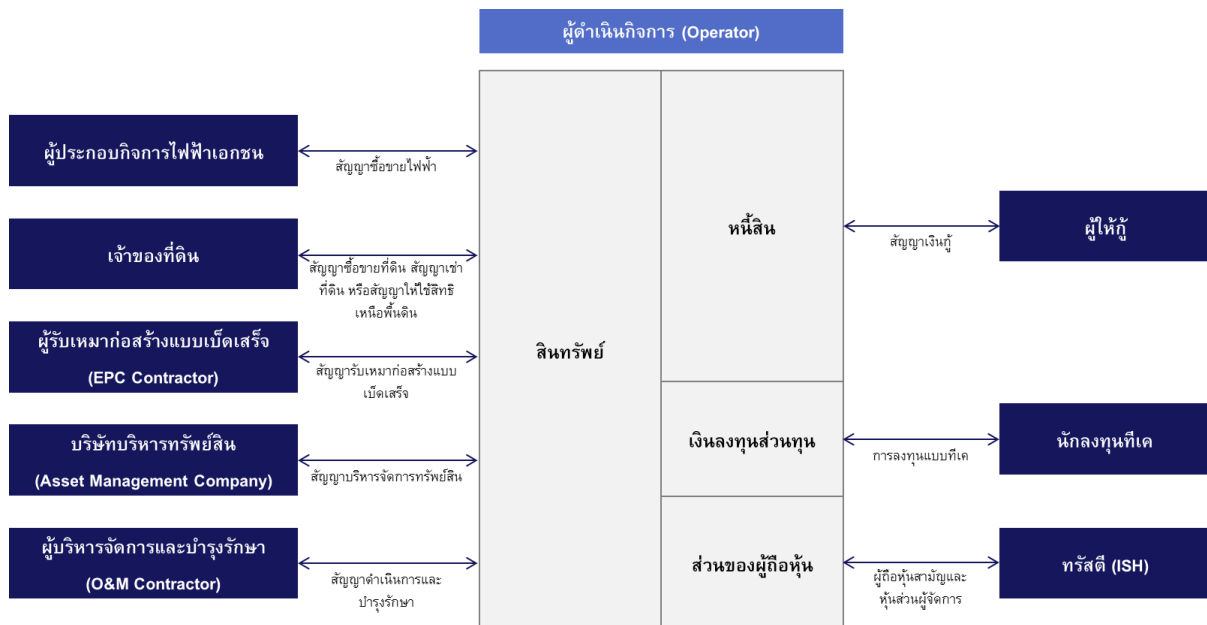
ผู้ดำเนินกิจการ (Operator)

ผู้ประกอบกิจการไฟฟ้าเอกชน

สัญญาซื้อขายไฟฟ้า

เจ้าของที่ดิน

สัญญาซื้อขายที่ดิน สัญญาเช่าที่ดิน หรือสัญญาให้ใช้สิทธิเหนือพื้นดิน

ผู้รับเหมาก่อสร้างแบบเบ็ดเสร็จ (EPC Contractor)

สัญญารับเหมาก่อสร้างแบบเบ็ดเสร็จ

บริษัทบริหารทรัพย์สิน (Asset Management Company)

สัญญาบริหารจัดการทรัพย์สิน

ผู้บริหารจัดการและบำรุงรักษา (O&M Contractor)

สัญญาดำเนินการและบำรุงรักษา

สินทรัพย์

หนี้สิน

เงินลงทุนส่วนทุน

ส่วนของผู้ถือหุ้น

สัญญาเงินกู้

ผู้ให้กู้

การลงทุนแบบทีเค

นักลงทุนทีเค

ผู้ถือหุ้นสามัญและหุ้นส่วนผู้จัดการ

ทรัสตี (ISH)